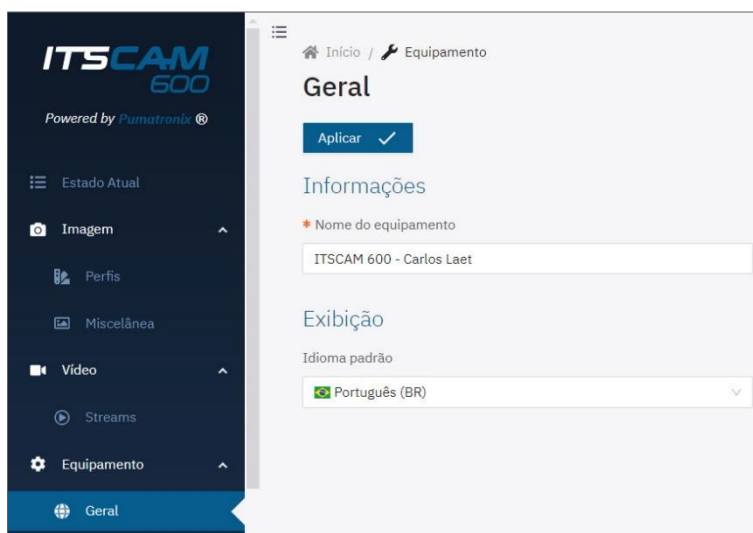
ITSCAM 600

Powered by Pumatronix ®

Estado Atual

Imagem

Perfis

Miscelânea

Vídeo

Streams

Equipamento

Geral

Início / Equipamento

Geral

Aplicar

Informações

* Nome do equipamento

ITSCAM 600 - Carlos Laet

Exibição

Idioma padrão

Português (BR)